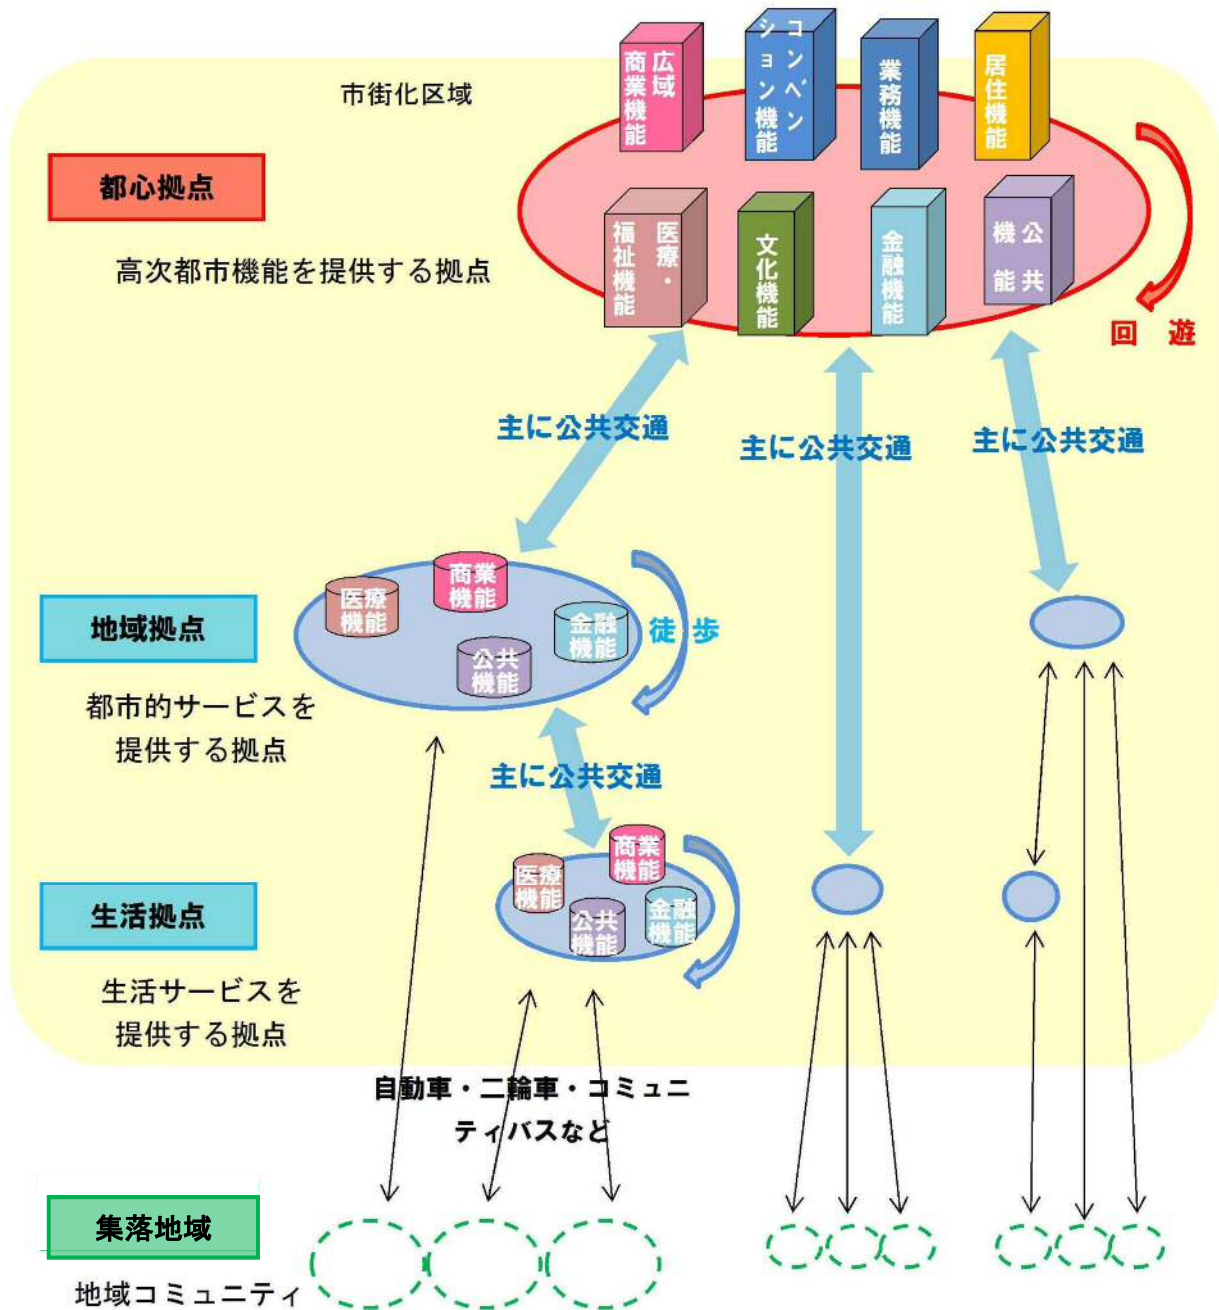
市街化区域

広域商業機能

コンベンション機能

業務機能

居住機能

都心拠点

高次都市機能を提供する拠点

医療・福祉機能

文化機能

金融機能

公共機能

回遊

主に公共交通

主に公共交通

主に公共交通

地域拠点

都市的サービスを提供する拠点

医療機能

商業機能

金融機能

公共機能

徒歩

主に公共交通

生活拠点

生活サービスを提供する拠点

医療機能

商業機能

金融機能

公共機能

自動車・二輪車・コミュニティバスなど

集落地域

地域コミュニティ